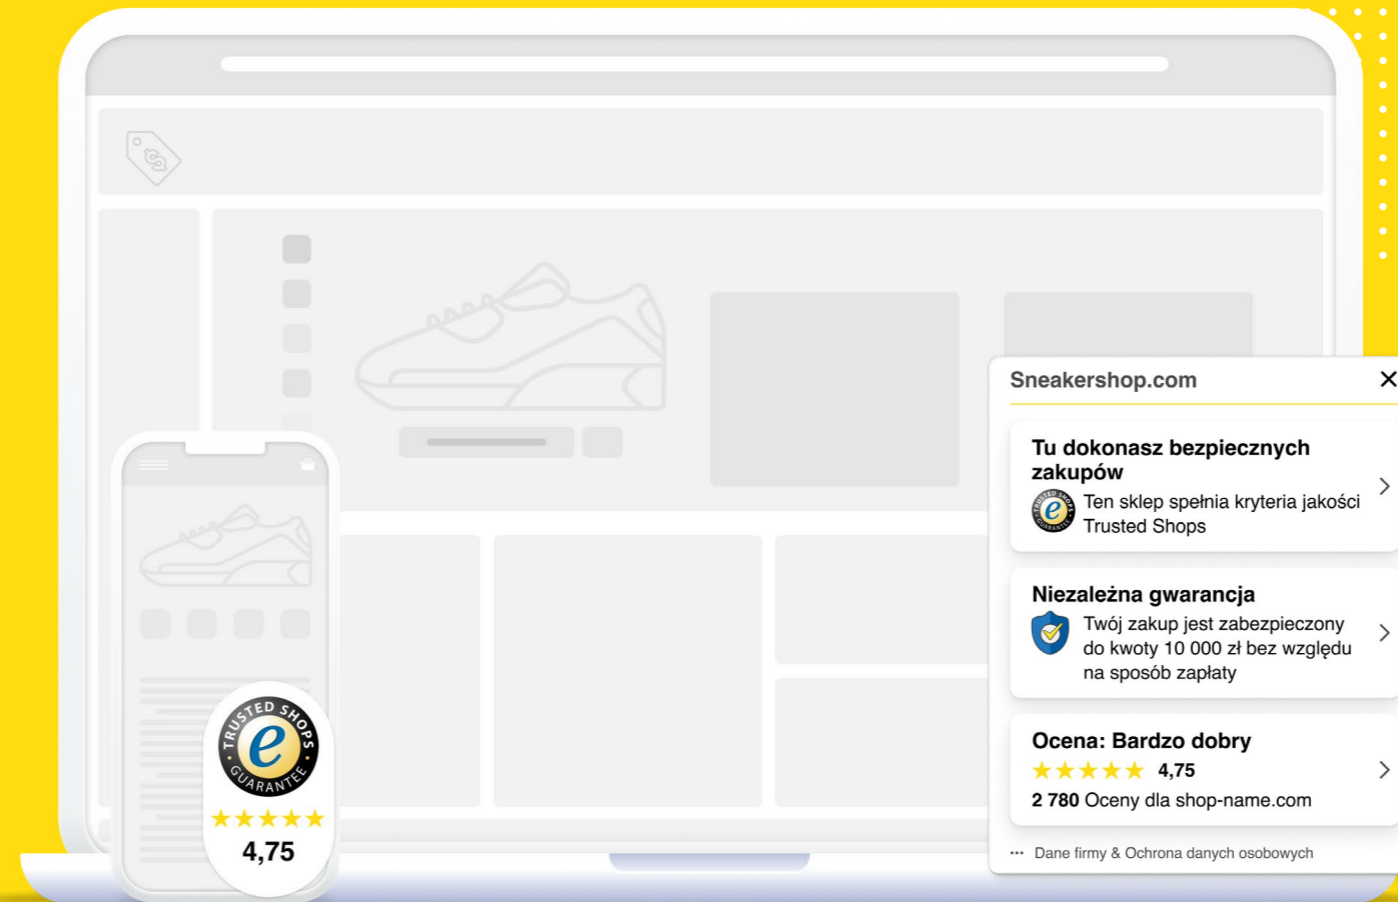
TRUSTED SHOPS GUARANTEE
★★★★★
4,75

Sneakershop.com

Tu dokonasz bezpiecznych zakupów
Ten sklep spełnia kryteria jakości Trusted Shops

Niezależna gwarancja
Twój zakup jest zabezpieczony do kwoty 10 000 zł bez względu na sposób zapłaty

Ocena: Bardzo dobry
★★★★★ 4,75
2 780 Oceny dla shop-name.com

··· Dane firmy & Ochrona danych osobowych